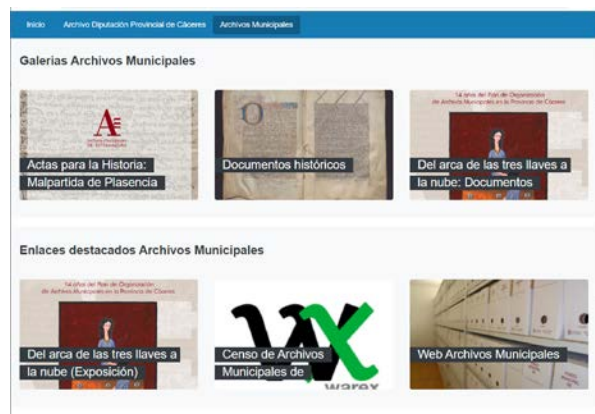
Inicio | Archivo Diputación Provincial de Cáceres | Archivos Municipales

Galerías Archivos Municipales

Actas para la Historia: Malpartida de Plasencia

Documentos históricos

14 años del Plan de Organización de Archivos Municipales en la Provincia de Cáceres

Del arca de las tres llaves a la nube: Documentos

Enlaces destacados Archivos Municipales

14 años del Plan de Organización de Archivos Municipales en la Provincia de Cáceres

Del arca de las tres llaves a la nube (Exposición)

Censo de Archivos Municipales de

warex

Web Archivos Municipales